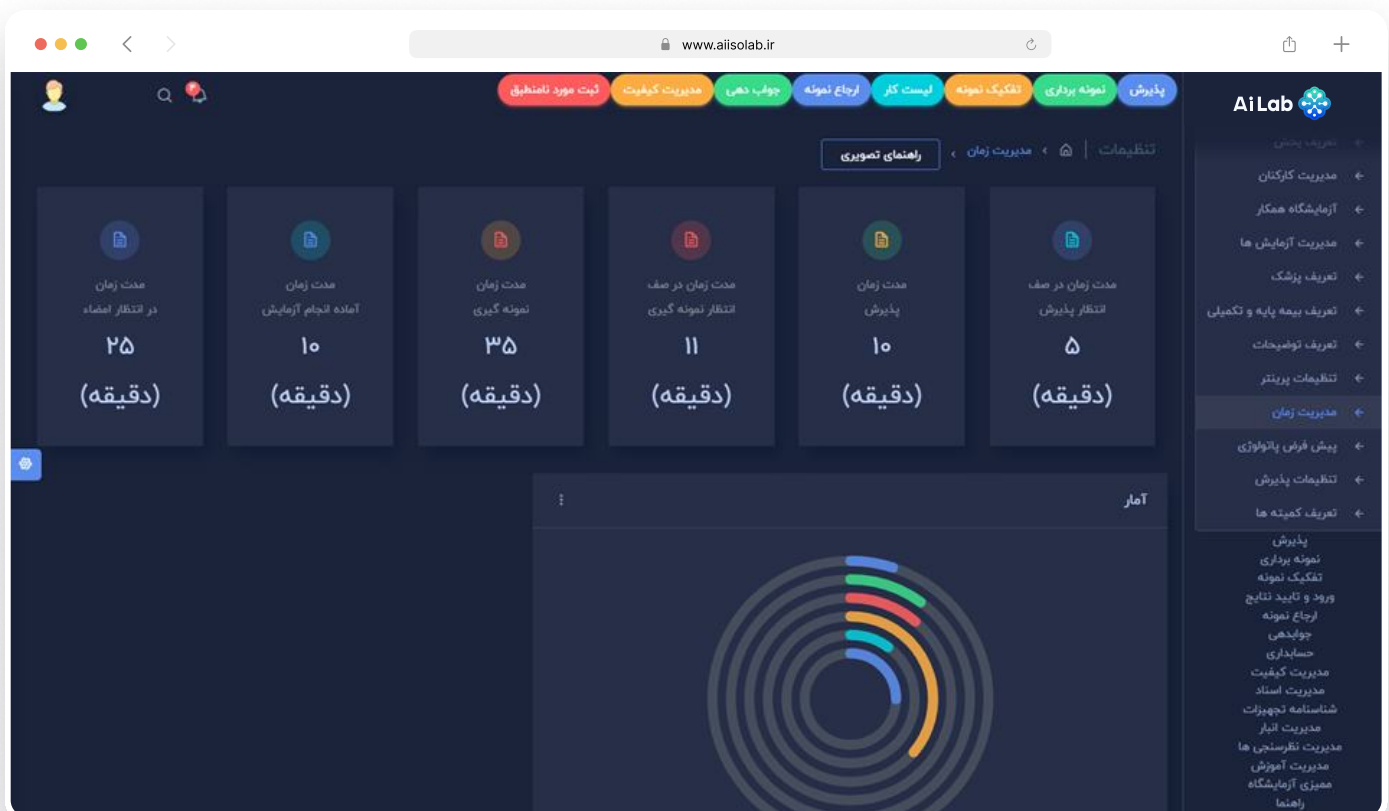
www.aiisolab.ir

پذیرش نمونه برداری تفکیک نمونه لیست کار ارجاع نمونه جواب دهی مدیریت کیفیت ثبت مورد نامنطبق

Ai Lab

تنظیمات | مدیریت زمان › راهنمای تصویری

مدت زمان در صف انتظار پذیرش
۵
(دقیقه)

مدت زمان پذیرش
۱۰
(دقیقه)

مدت زمان در صف انتظار نمونه گیری
۱۱
(دقیقه)

مدت زمان نمونه گیری
۳۵
(دقیقه)

مدت زمان آماده انجام آزمایش
۱۰
(دقیقه)

مدت زمان در انتظار امضاء
۲۵
(دقیقه)

تعریف بخش
مدیریت کارکنان
آزمایشگاه همکار
مدیریت آزمایش ها
تعریف پزشک
تعریف بیمه پایه و تکمیلی
تعریف توضیحات
تنظیمات پرینتر
مدیریت زمان
پیش فرض پاتولوژی
تنظیمات پذیرش
تعریف کمیته ها

آمار

پذیرش
نمونه برداری
تفکیک نمونه
ورود و تایید نتایج
ارجاع نمونه
جوابدهی
حسابداری
مدیریت کیفیت
مدیریت اسناد
شناسنامه تجهیزات
مدیریت انبار
مدیریت نظرسنجی ها
مدیریت آموزش
ممیزی آزمایشگاه
راهنما